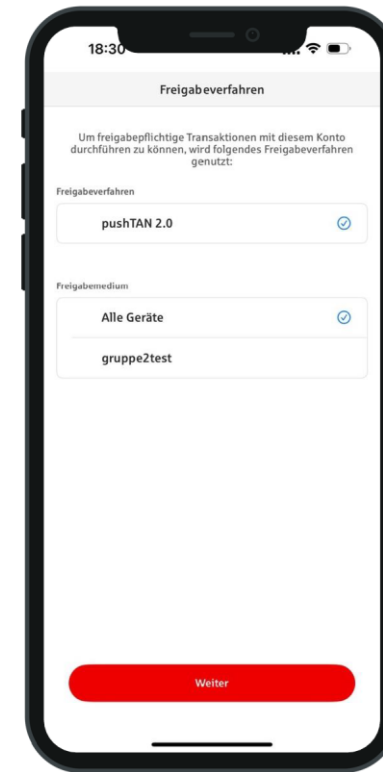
18:30

Freigabeverfahren

Um freigabepflichtige Transaktionen mit diesem Konto durchführen zu können, wird folgendes Freigabeverfahren genutzt:

Freigabeverfahren

pushTAN 2.0

Freigabemedium

Alle Geräte

gruppe2test

Weiter